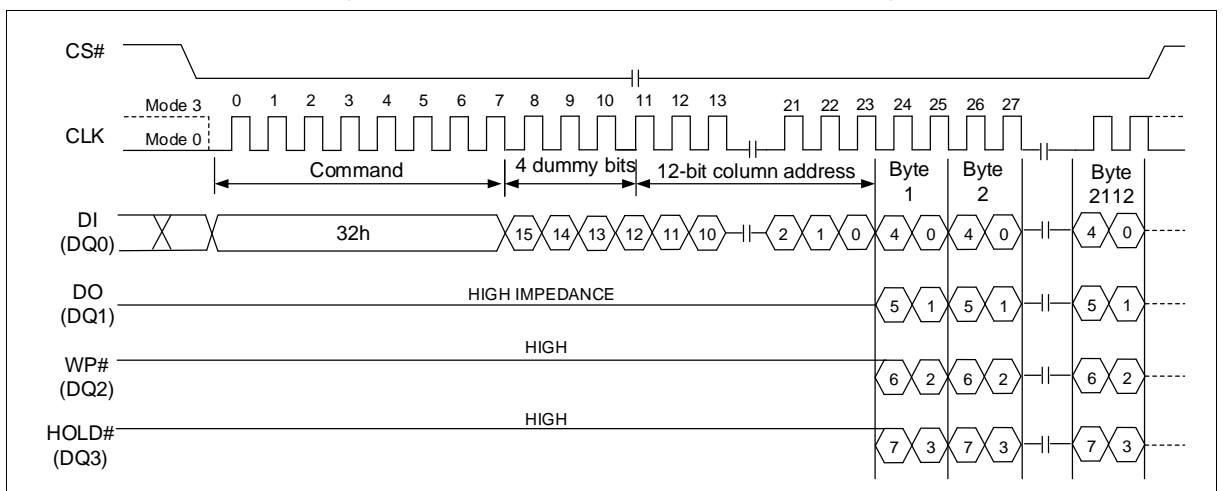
CS#

Mode 3
Mode 0
CLK

0 1 2 3 4 5 6 7 8 9 10 11 12 13 21 22 23 24 25 26 27

Command
4 dummy bits
12-bit column address
Byte 1
Byte 2
Byte 2112

DI (DQ0)
32h
15 14 13 12 11 10 2 1 0 4 0 4 0 4 0

DO (DQ1)
HIGH IMPEDANCE
5 1 5 1 5 1

WP# (DQ2)
HIGH
6 2 6 2 6 2

HOLD# (DQ3)
HIGH
7 3 7 3 7 3